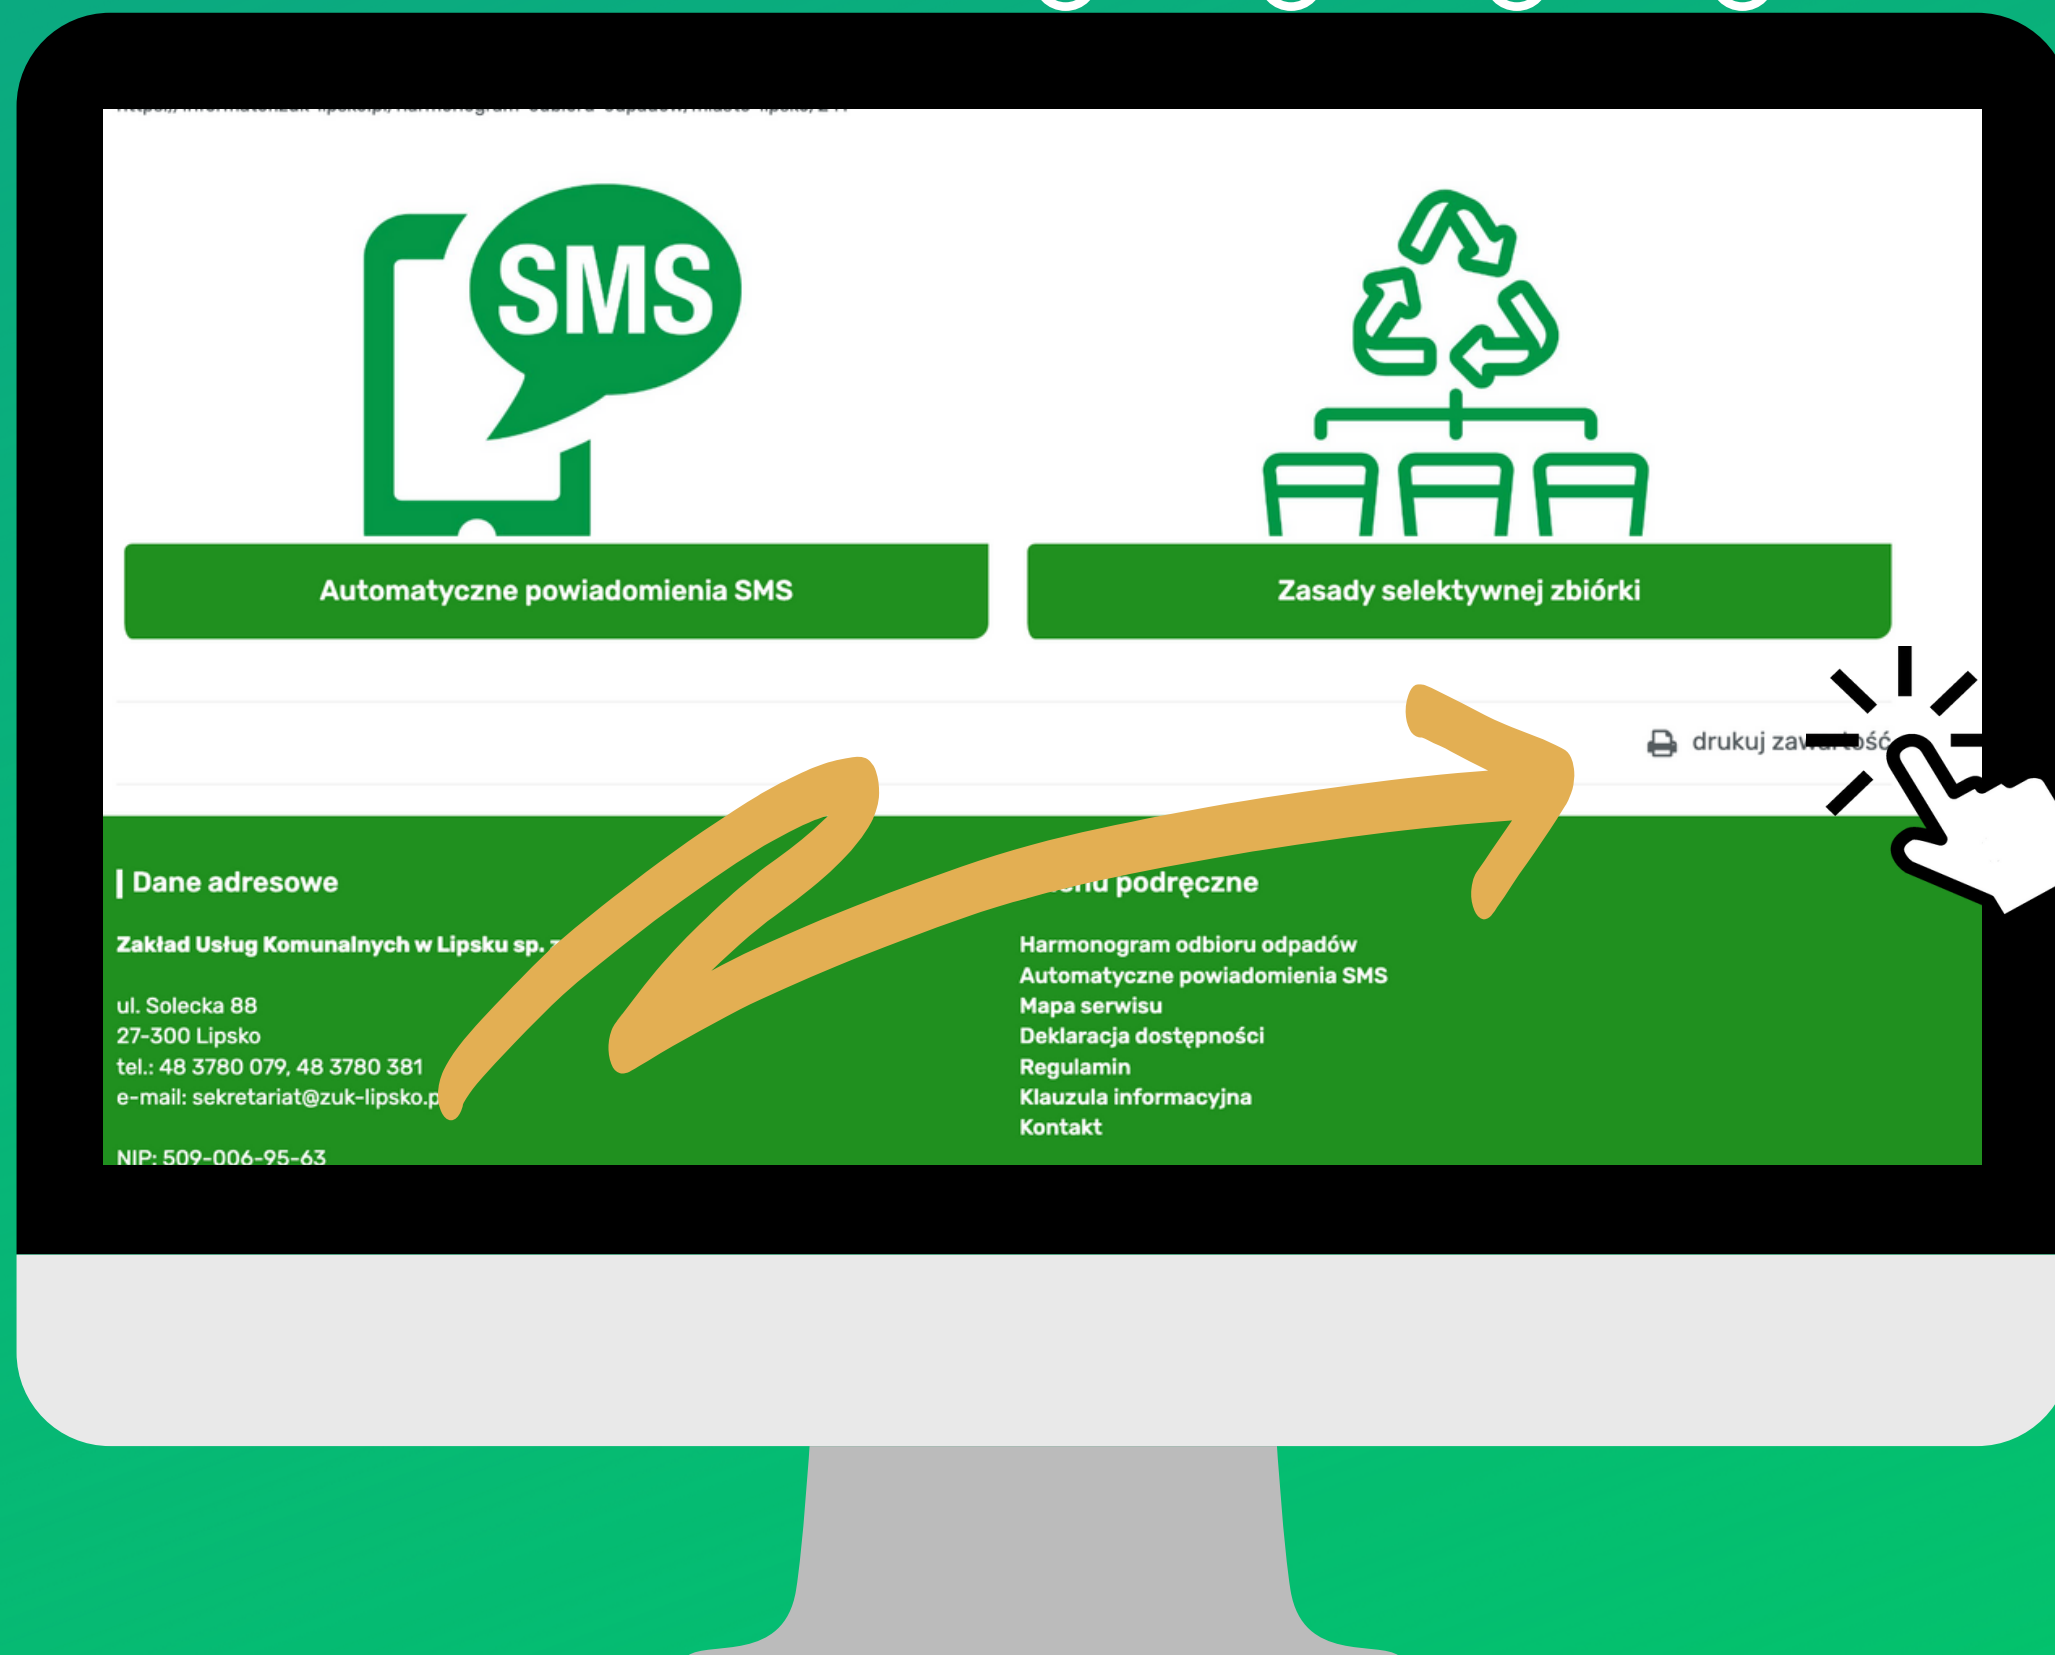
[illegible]

SMS

Automatyczne powiadomienia SMS

Zasady selektywnej zbiórki

drukuj za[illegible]ść

| Dane adresowe

Zakład Usług Komunalnych w Lipsku sp. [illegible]

ul. Solecka 88
27-300 Lipsko
tel.: 48 3780 079, 48 3780 381
e-mail: sekretariat@zuk-lipsko.p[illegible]

NIP: 509-006-95-63

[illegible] podręczne

Harmonogram odbioru odpadów
Automatyczne powiadomienia SMS
Mapa serwisu
Deklaracja dostępności
Regulamin
Klauzula informacyjna
Kontakt